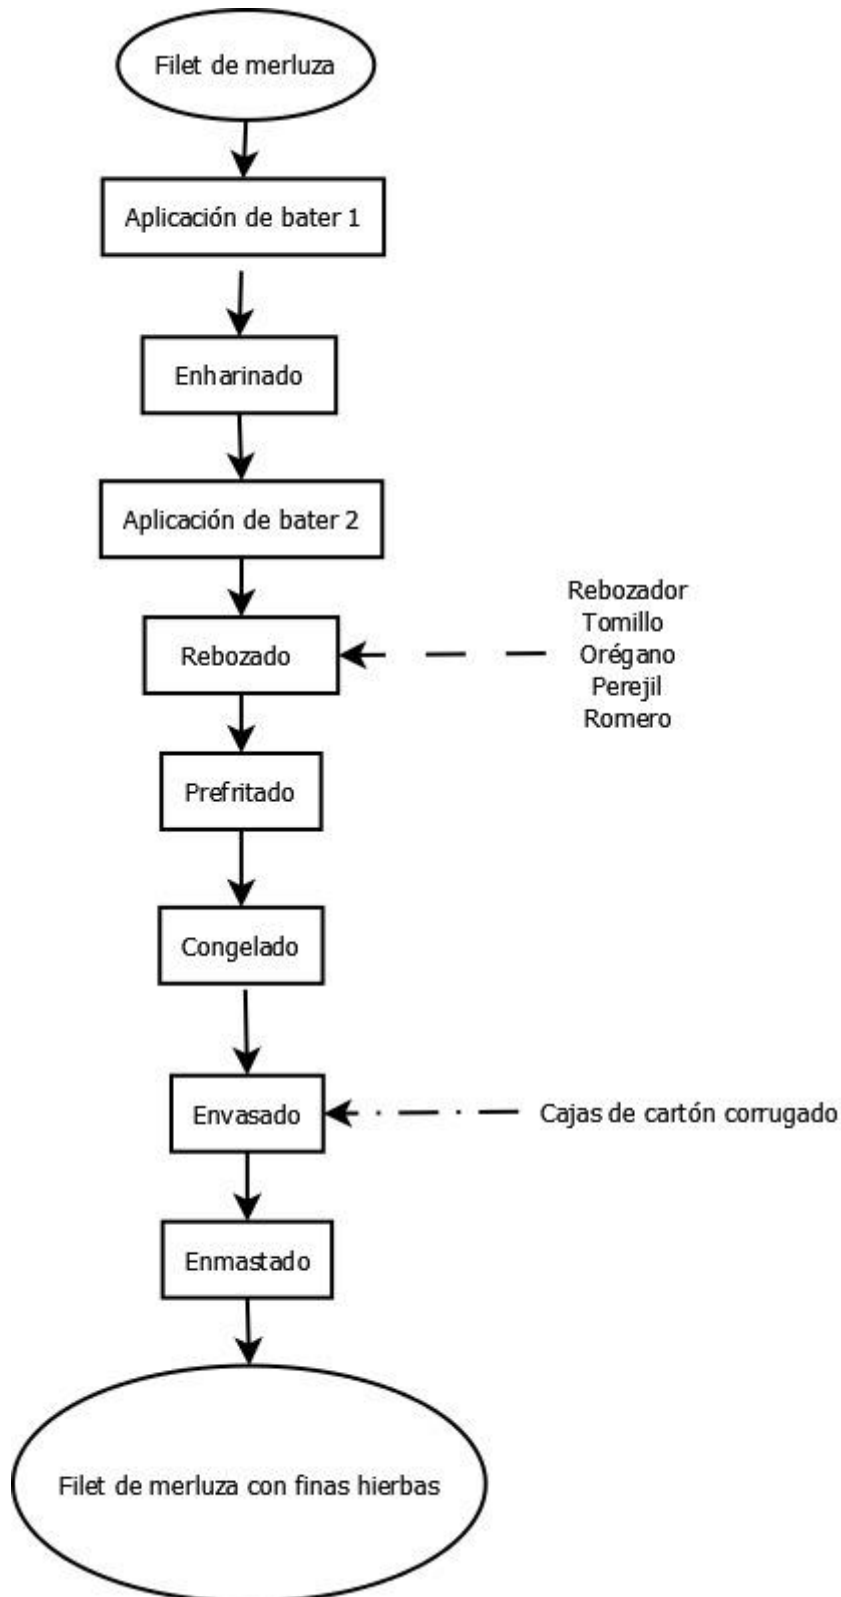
Filet de merluza

Aplicación de bater 1

Enharinado

Aplicación de bater 2

Rebozado

Rebozador
Tomillo
Orégano
Perejil
Romero

Prefritado

Congelado

Envasado

Cajas de cartón corrugado

Enmastado

Filet de merluza con finas hierbas